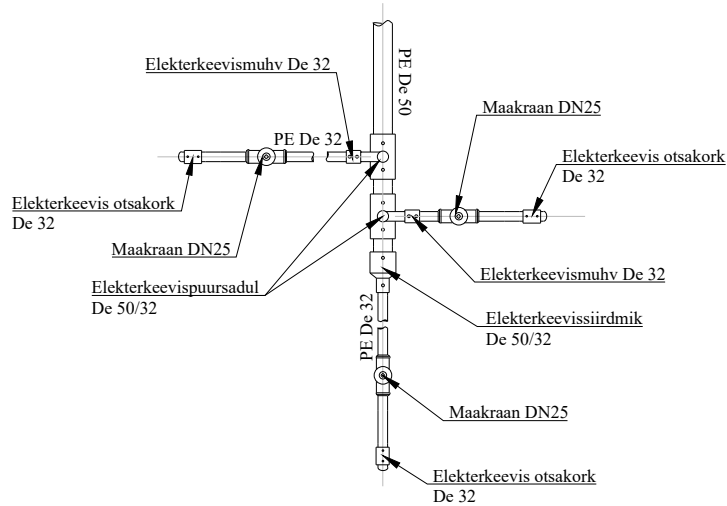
Elekterkeevismuhv De 32

PE De 50

Maakraan DN25

PE De 32

Elekterkeevis otsakork De 32

Elekterkeevis otsakork De 32

Maakraan DN25

Elekterkeevismuhv De 32

Elekterkeevispuursadul De 50/32

Elekterkeevissiirdmik De 50/32

PE De 32

Maakraan DN25

Elekterkeevis otsakork De 32